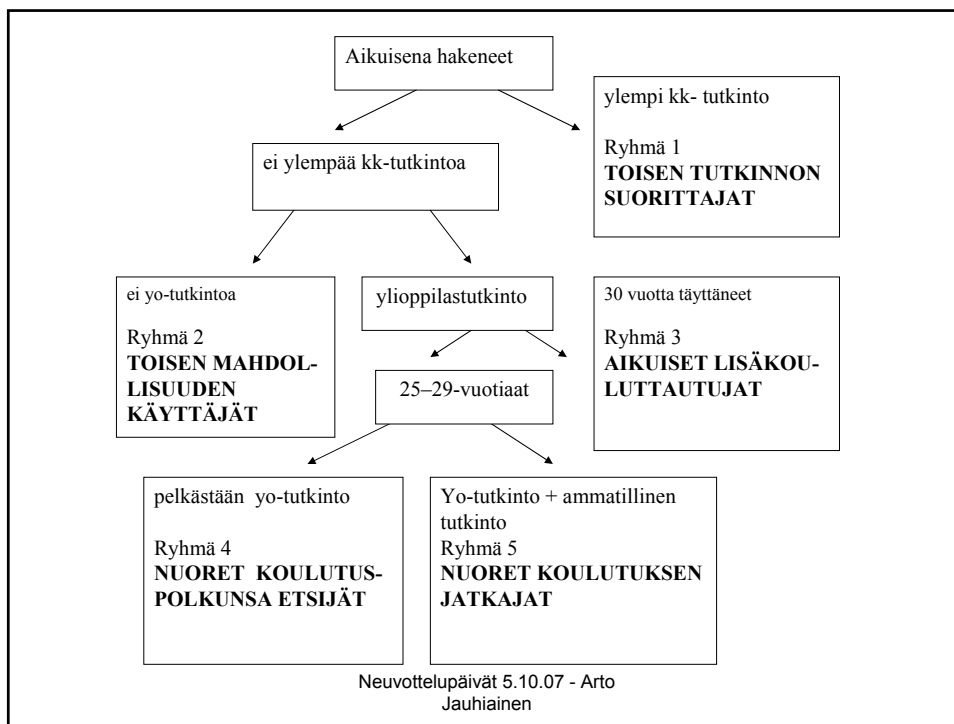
Aikuisena hakeneet

ylempi kk- tutkinto

Ryhmä 1
**TOISEN TUTKINNON SUORITTAJAT**

ei ylempää kk-tutkintoa

ei yo-tutkintoa

Ryhmä 2
**TOISEN MAHDOLLISUUDEN KÄYTTÄJÄT**

ylioppilastutkinto

30 vuotta täyttäneet

Ryhmä 3
**AIKUISET LISÄKOULUTTAUTUJAT**

25–29-vuotiaat

pelkästään yo-tutkinto

Ryhmä 4
**NUORET KOULUTUSPOLKUNSA ETSIJÄT**

Yo-tutkinto + ammatillinen tutkinto
Ryhmä 5
**NUORET KOULUTUKSEN JATKAJAT**

Neuvottelupäivät 5.10.07 - Arto Jauhiainen